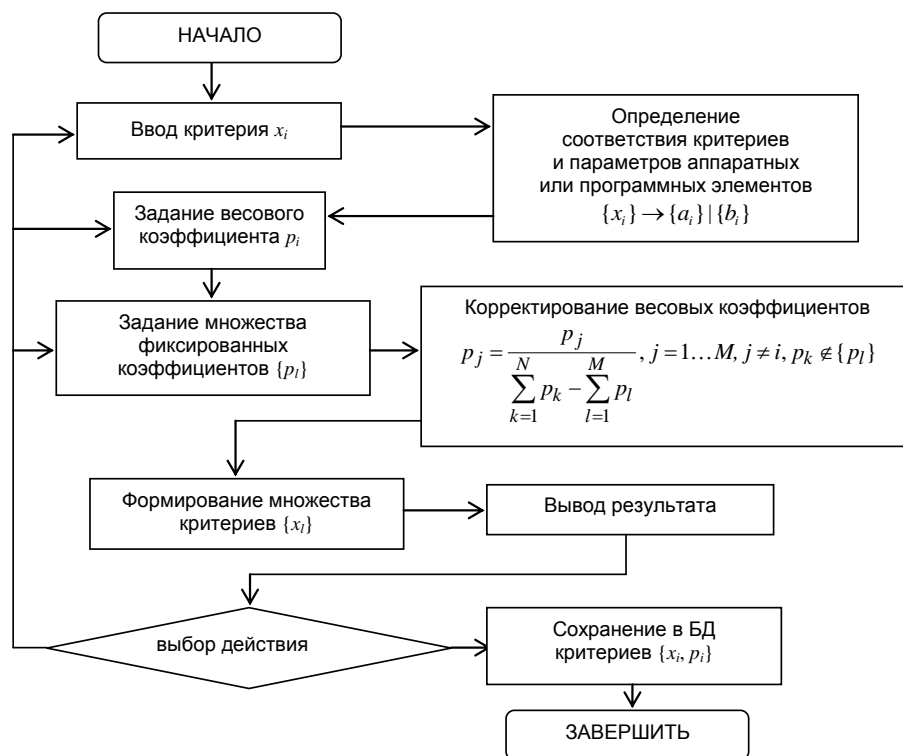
НАЧАЛО

Ввод критерия $x_i$

Определение соответствия критериев и параметров аппаратных или программных элементов $\{x_i\} \rightarrow \{a_i\} | \{b_i\}$

Задание весового коэффициента $p_i$

Задание множества фиксированных коэффициентов $\{p_l\}$

Корректирование весовых коэффициентов
$p_j = \frac{p_j}{\sum_{k=1}^{N} p_k - \sum_{l=1}^{M} p_l}$, $j = 1 \ldots M, j \neq i, p_k \notin \{p_l\}$

Формирование множества критериев $\{x_l\}$

Вывод результата

выбор действия

Сохранение в БД критериев $\{x_i, p_i\}$

ЗАВЕРШИТЬ